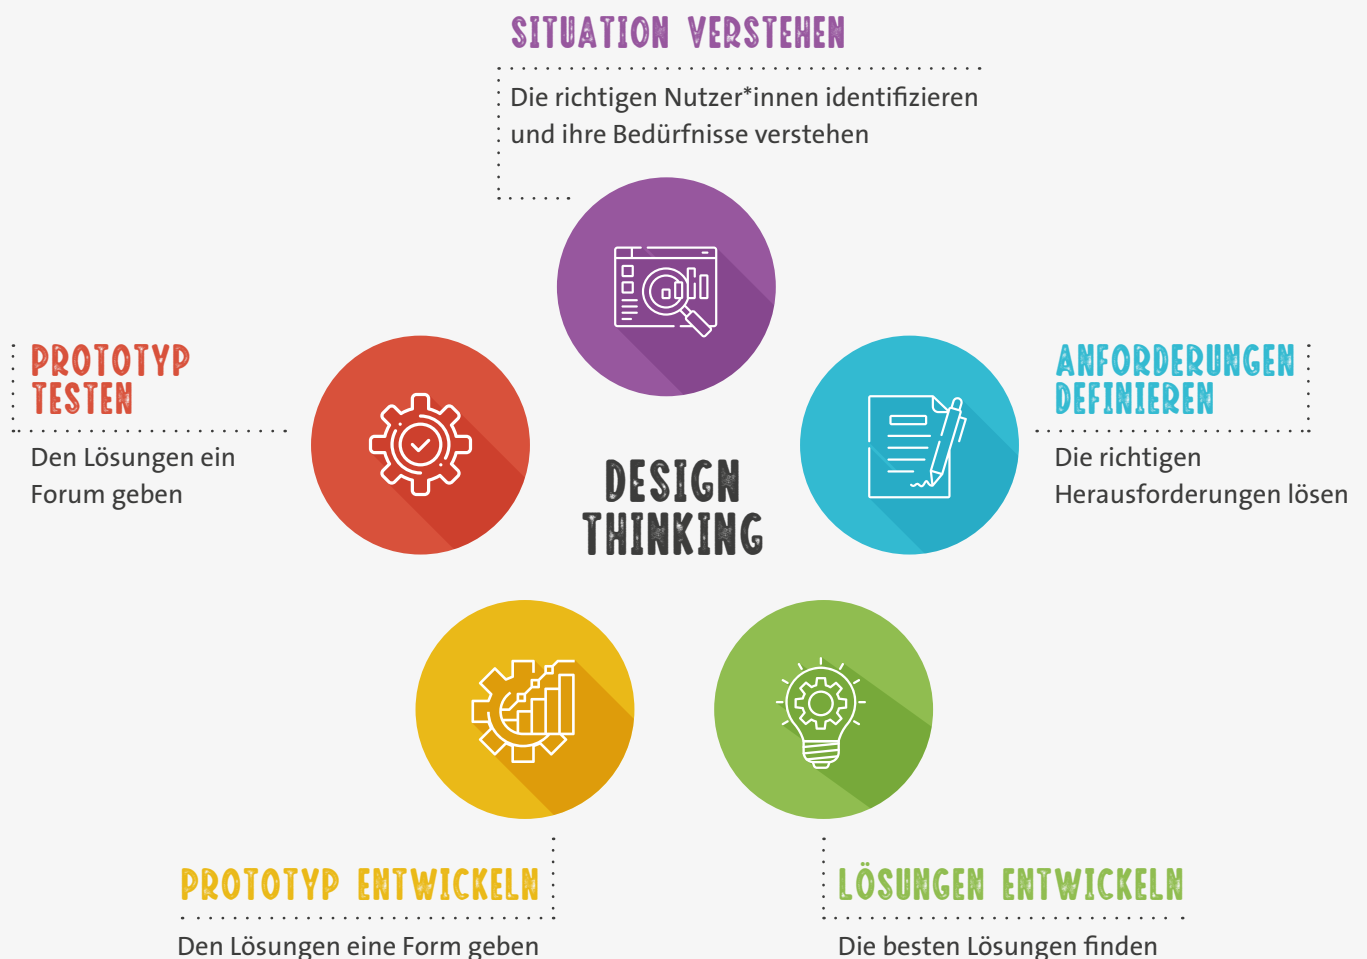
SITUATION VERSTEHEN

Die richtigen Nutzer*innen identifizieren und ihre Bedürfnisse verstehen

PROTOTYP TESTEN

Den Lösungen ein Forum geben

DESIGN THINKING

ANFORDERUNGEN DEFINIEREN

Die richtigen Herausforderungen lösen

PROTOTYP ENTWICKELN

Den Lösungen eine Form geben

LÖSUNGEN ENTWICKELN

Die besten Lösungen finden